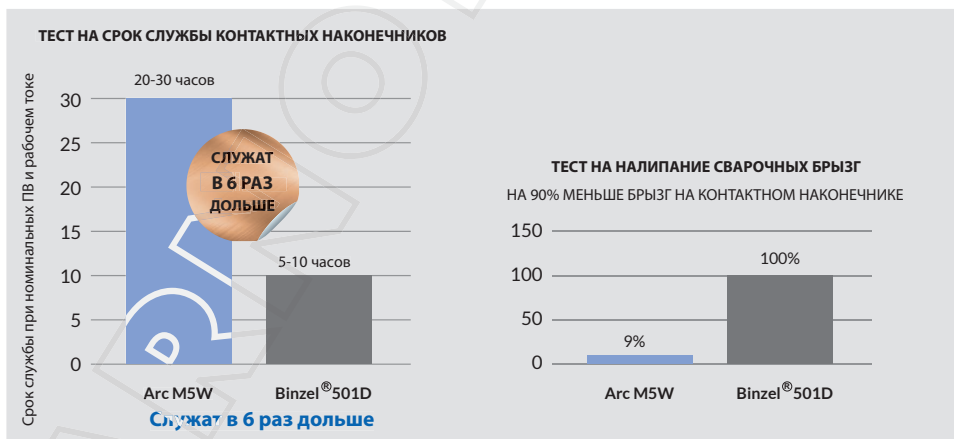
ТЕСТ НА СРОК СЛУЖБЫ КОНТАКТНЫХ НАКОНЕЧНИКОВ

Срок службы при номинальных ПВ и рабочем токе

| | Arc M5W | Binzel®501D |
|---|---|---|
| | 20-30 часов | 5-10 часов |

30
25
20
15
10
5
0

СЛУЖАТ В 6 РАЗ ДОЛЬШЕ

Служат в 6 раз дольше

ТЕСТ НА НАЛИПАНИЕ СВАРОЧНЫХ БРЫЗГ

НА 90% МЕНЬШЕ БРЫЗГ НА КОНТАКТНОМ НАКОНЕЧНИКЕ

| | Arc M5W | Binzel®501D |
|---|---|---|
| | 9% | 100% |

150
100
50
0